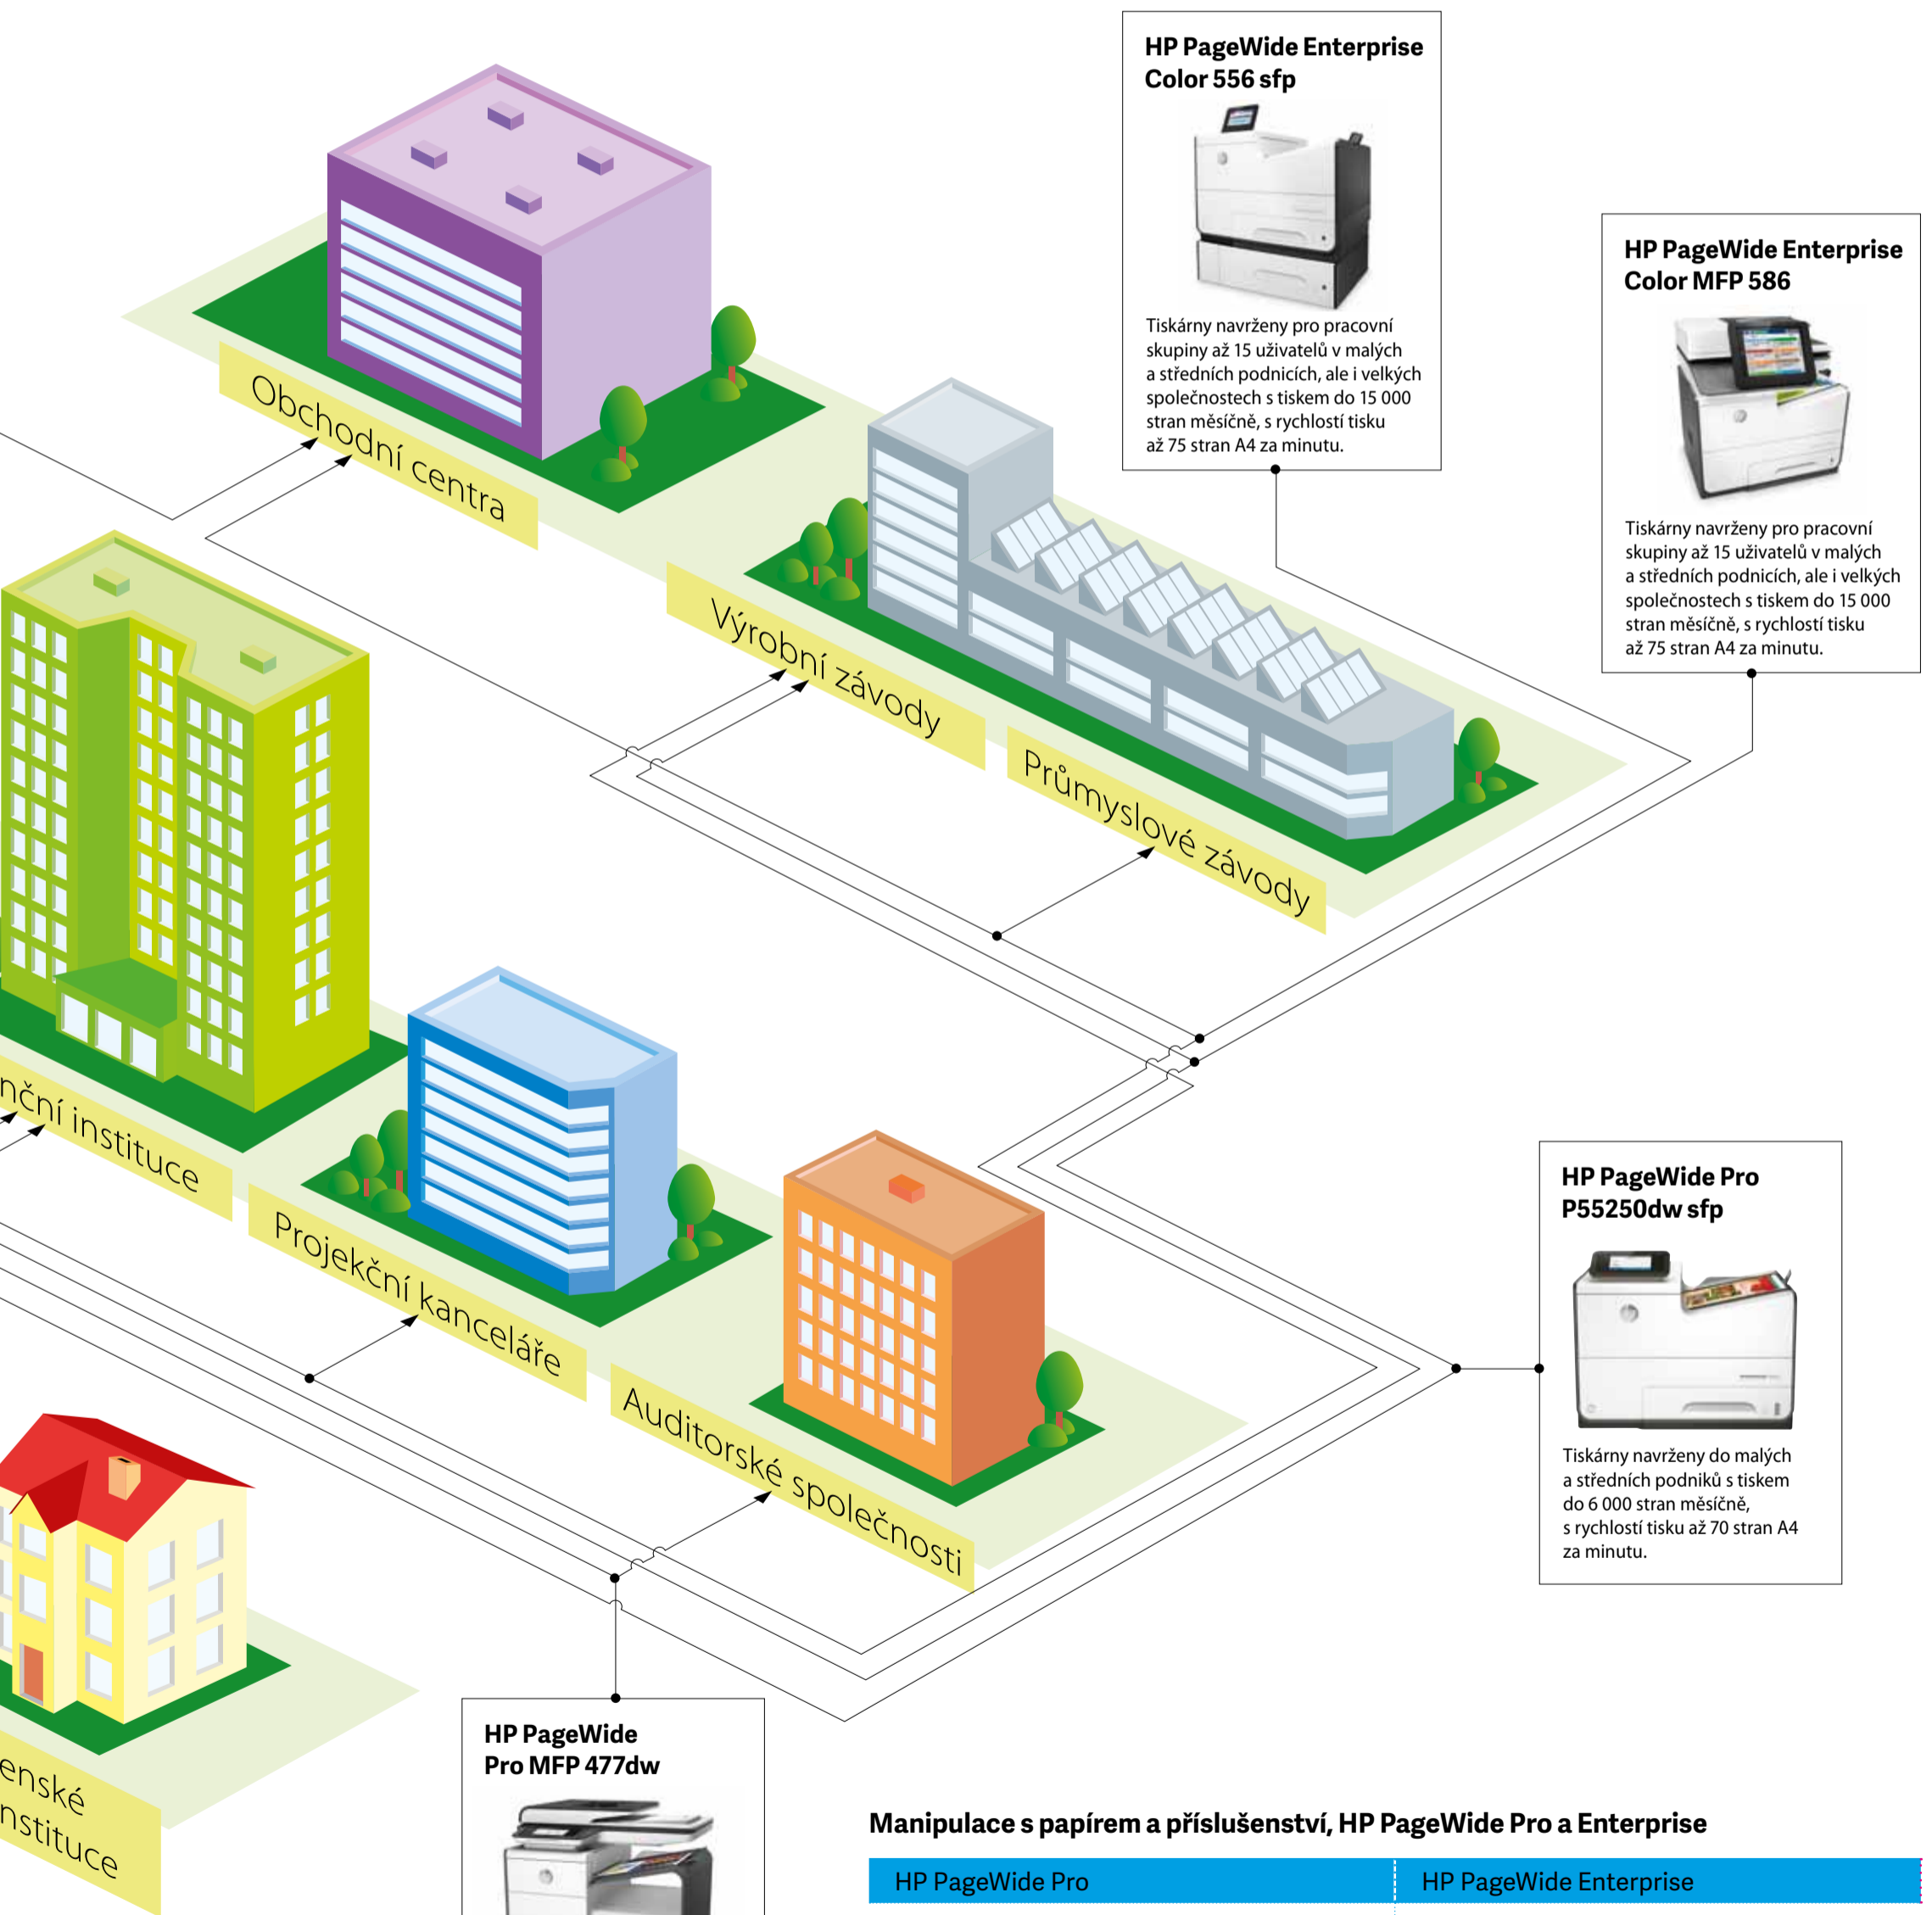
HP PageWide Enterprise Color 556 sfp

Tiskárny navrženy pro pracovní skupiny až 15 uživatelů v malých a středních podnicích, ale i velkých společnostech s tiskem do 15 000 stran měsíčně, s rychlostí tisku až 75 stran A4 za minutu.

HP PageWide Enterprise Color MFP 586

Tiskárny navrženy pro pracovní skupiny až 15 uživatelů v malých a středních podnicích, ale i velkých společnostech s tiskem do 15 000 stran měsíčně, s rychlostí tisku až 75 stran A4 za minutu.

Obchodní centra

Výrobní závody

Průmyslové závody

nční instituce

Projekční kanceláře

Auditorské společnosti

HP PageWide Pro P55250dw sfp

Tiskárny navrženy do malých a středních podniků s tiskem do 6 000 stran měsíčně, s rychlostí tisku až 70 stran A4 za minutu.

enské nstituce

HP PageWide Pro MFP 477dw

Manipulace s papírem a příslušenství, HP PageWide Pro a Enterprise

| HP PageWide Pro | HP PageWide Enterprise |
|---|---|